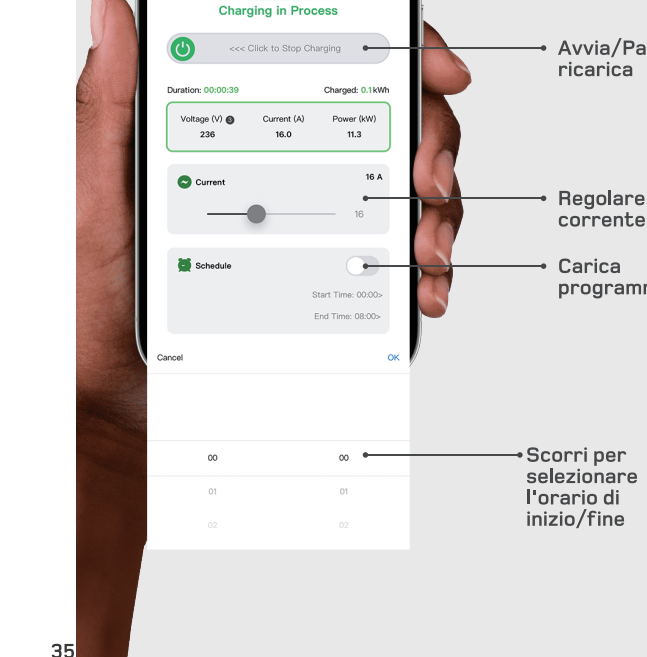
Charging in Process

<<< Click to Stop Charging

Avvia/Pa ricarica

Duration: 00:00:39

Charged: 0.1 kWh

| Voltage (V) | Current (A) | Power (kW) |
|---|---|---|
| 236 | 16.0 | 11.3 |

Current

16 A

16

Regolare corrente

Schedule

Carica programm

Start Time: 00:00>

End Time: 08:00>

Cancel

OK

00 00

01 01

02 02

Scorri per selezionare l'orario di inizio/fine

35